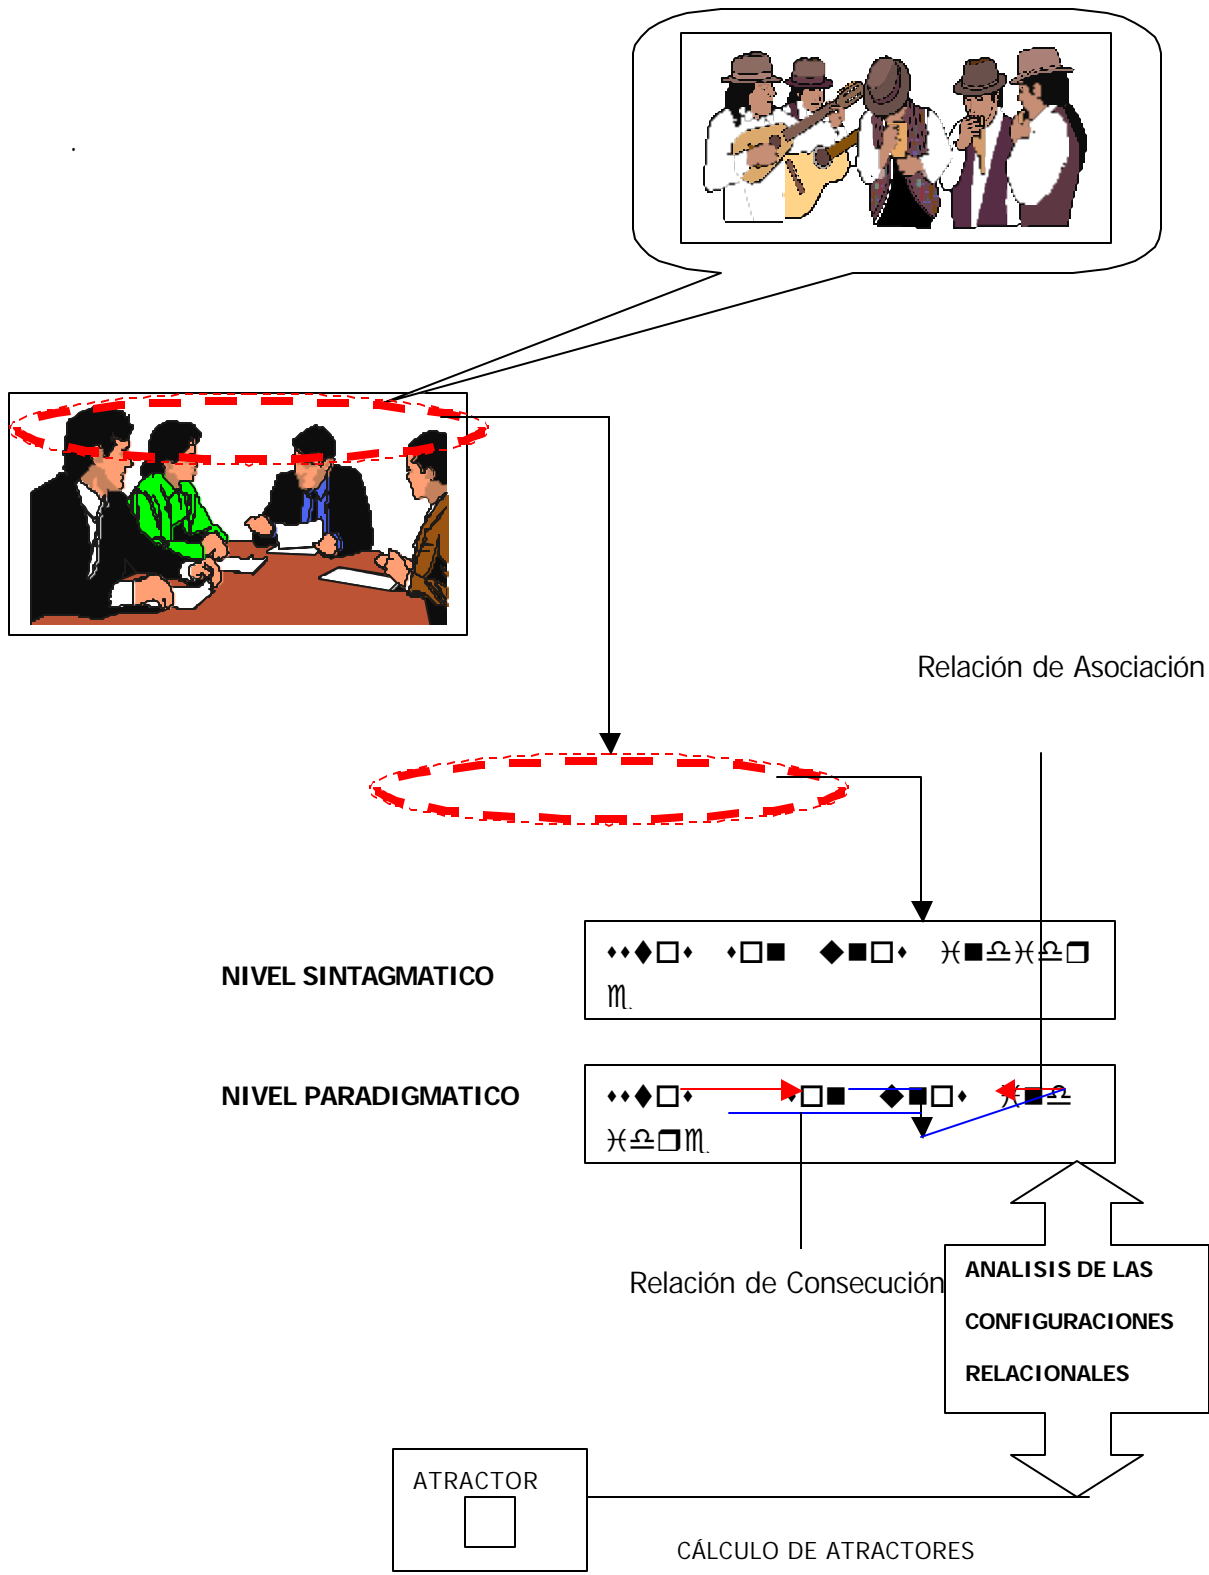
Relación de Asociación

NIVEL SINTAGMATICO

⬧⬧◆□⬧ ⬧□■ ◆■□⬧ ♓■♎♓♎❒ ♏

NIVEL PARADIGMATICO

⬧⬧◆□⬧ ⬧□■ ◆■□⬧ ♓■♎ ♓♎❒♏

Relación de Consecución

ANALISIS DE LAS CONFIGURACIONES RELACIONALES

ATRACTOR

CÁLCULO DE ATRACTORES